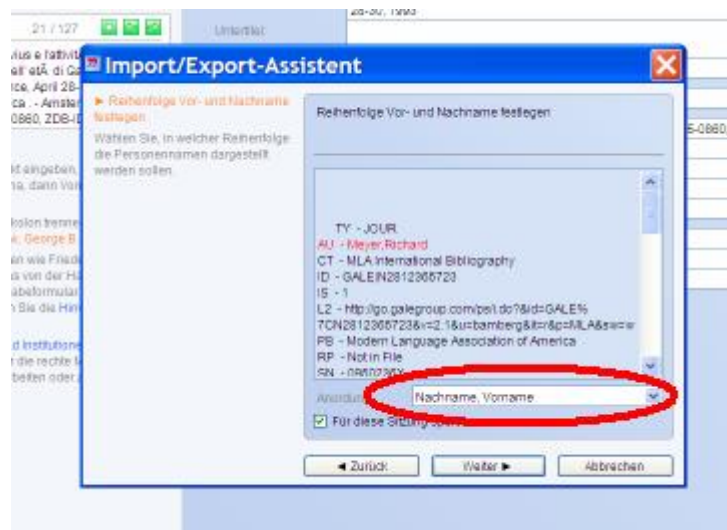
21 / 127

Untertitel

28-30, 1993

Import/Export-Assistent

► Reihenfolge Vor- und Nachname festlegen

Wählen Sie, in welcher Reihenfolge die Personennamen dargestellt werden sollen.

Reihenfolge Vor- und Nachname festlegen

TY - JOUR
AU - Meyer,Richard
CT - MLA International Bibliography
ID - GALEIN2812368723
IS - 1
L2 - http://go.galegroup.com/ps/i.do?&id=GALE%7CN2812368723&v=2.1&u=bamberg&it=r&p=MLA&sw=w
PB - Modern Language Association of America
RP - Not in File
SN - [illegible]

Anordnung: Nachname, Vorname

Für diese Sitzung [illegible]

◄ Zurück   Weiter ►   Abbrechen